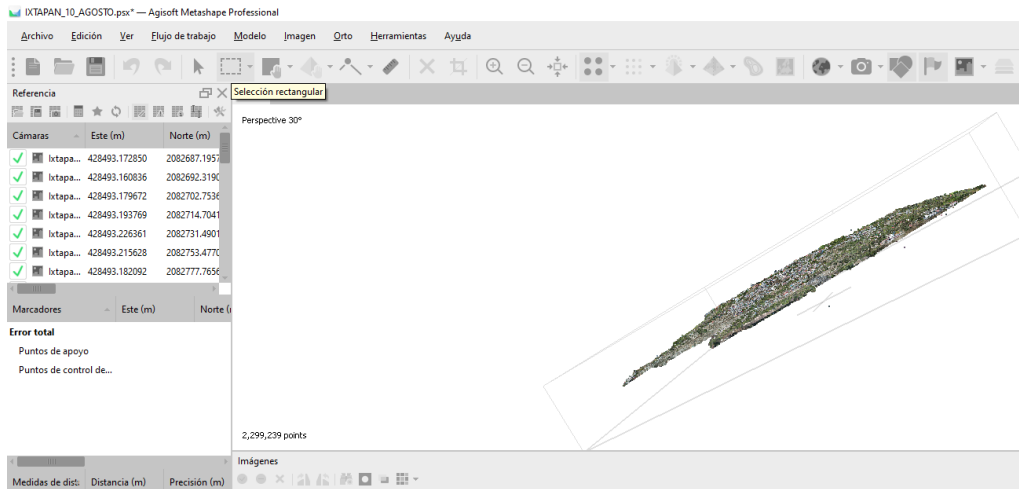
IXTAPAN_10_AGOSTO.psx* — Agisoft Metashape Professional

Archivo Edición Ver Flujo de trabajo Modelo Imagen Orto Herramientas Ayuda

Selección rectangular

Referencia

| Cámaras | Este (m) | Norte (m) |
|---|---|---|
| Ixtapa... | 428493.172850 | 2082687.1957 |
| Ixtapa... | 428493.160836 | 2082692.3190 |
| Ixtapa... | 428493.179672 | 2082702.7536 |
| Ixtapa... | 428493.193769 | 2082714.7041 |
| Ixtapa... | 428493.226361 | 2082731.4901 |
| Ixtapa... | 428493.215628 | 2082753.4770 |
| Ixtapa... | 428493.182092 | 2082777.7656 |

| Marcadores | Este (m) | Norte (m |
|---|---|---|

Error total
Puntos de apoyo
Puntos de control de...

Medidas de dist: Distancia (m) Precisión (m)

Perspective 30°

2,299,239 points

Imágenes